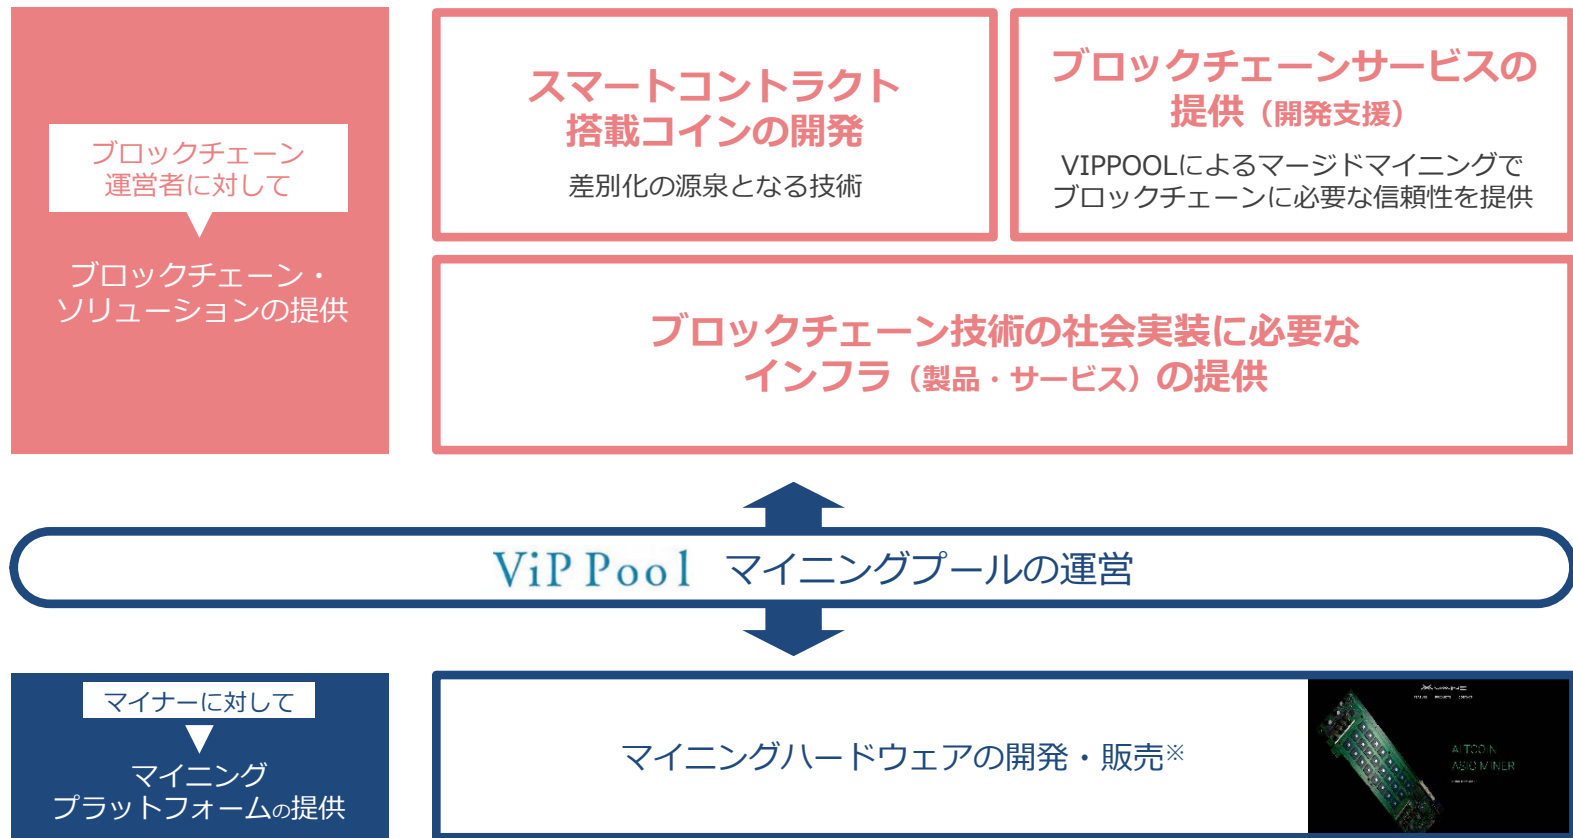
ブロックチェーン
運営者に対して

ブロックチェーン・
ソリューションの提供

スマートコントラクト
搭載コインの開発

差別化の源泉となる技術

ブロックチェーンサービスの
提供（開発支援）

VIPPOOLによるマージドマイニングで
ブロックチェーンに必要な信頼性を提供

ブロックチェーン技術の社会実装に必要な
インフラ（製品・サービス）の提供

ViP Pool マイニングプールの運営

マイナーに対して

マイニング
プラットフォームの提供

マイニングハードウェアの開発・販売※

AITCOIN
ASIC MINER